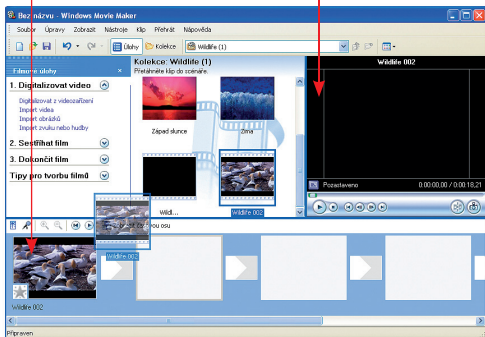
Bez názvu - Windows Movie Maker

Soubor Úpravy Zobrazit Nástroje Klip Přehrát Nápověda

Úlohy Kolekce Wildlife (1)

Filmové úlohy

1. Digitalizovat video

Digitalizovat z videozařízení
Import videa
Import obrázků
Import zvuku nebo hudby

2. Sestříhat film

3. Dokončit film

Tipy pro tvorbu filmů

Kolekce: Wildlife (1)
Přetáhněte klip do scénáře.

Západ slunce

Zima

Wildl...

Wildlife 002

Wildlife 002

Pozastaveno

0:00:00,00 / 0:00:18,21

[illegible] časovou osu

Wildlife 002

Wildlife 002

Připraven